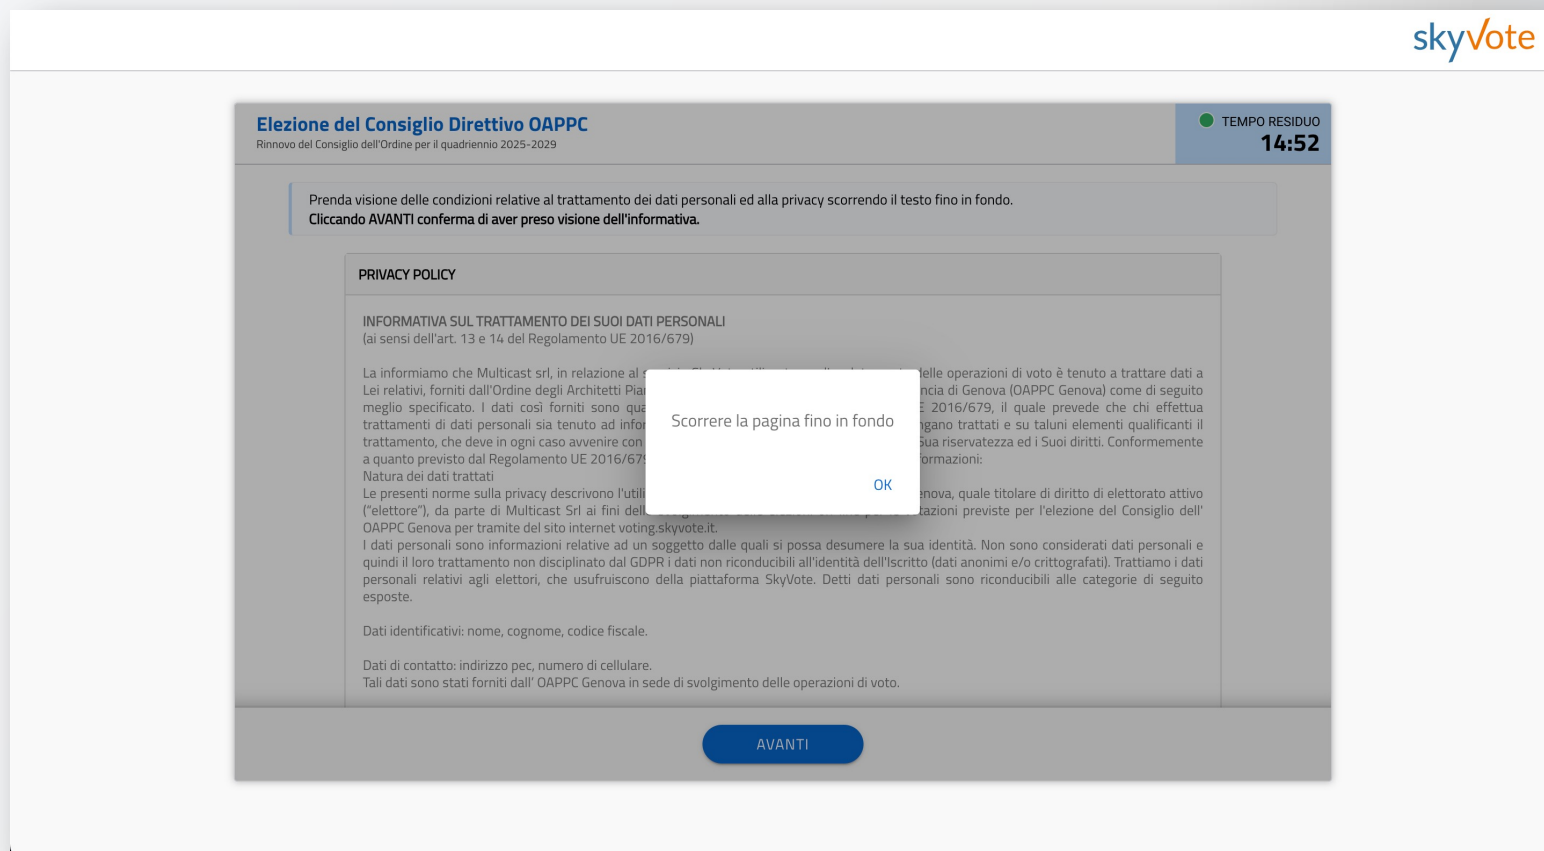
skyVote

Elezione del Consiglio Direttivo OAPPC
Rinnovo del Consiglio dell'Ordine per il quadriennio 2025-2029

TEMPO RESIDUO
14:52

Prenda visione delle condizioni relative al trattamento dei dati personali ed alla privacy scorrendo il testo fino in fondo.
Cliccando AVANTI conferma di aver preso visione dell'informativa.

PRIVACY POLICY

INFORMATIVA SUL TRATTAMENTO DEI SUOI DATI PERSONALI
(ai sensi dell'art. 13 e 14 del Regolamento UE 2016/679)

La informiamo che Multicast srl, in relazione al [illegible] delle operazioni di voto è tenuto a trattare dati a Lei relativi, forniti dall'Ordine degli Architetti Pia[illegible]ncia di Genova (OAPPC Genova) come di seguito meglio specificato. I dati così forniti sono qua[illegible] 2016/679, il quale prevede che chi effettua trattamenti di dati personali sia tenuto ad infor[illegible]ngano trattati e su taluni elementi qualificanti il trattamento, che deve in ogni caso avvenire con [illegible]ua riservatezza ed i Suoi diritti. Conformemente a quanto previsto dal Regolamento UE 2016/67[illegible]ormazioni:
Natura dei dati trattati
Le presenti norme sulla privacy descrivono l'utili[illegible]enova, quale titolare di diritto di elettorato attivo ("elettore"), da parte di Multicast Srl ai fini dell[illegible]tazioni previste per l'elezione del Consiglio dell' OAPPC Genova per tramite del sito internet voting.skyvote.it.
I dati personali sono informazioni relative ad un soggetto dalle quali si possa desumere la sua identità. Non sono considerati dati personali e quindi il loro trattamento non disciplinato dal GDPR i dati non riconducibili all'identità dell'Iscritto (dati anonimi e/o crittografati). Trattiamo i dati personali relativi agli elettori, che usufruiscono della piattaforma SkyVote. Detti dati personali sono riconducibili alle categorie di seguito esposte.

Dati identificativi: nome, cognome, codice fiscale.

Dati di contatto: indirizzo pec, numero di cellulare.
Tali dati sono stati forniti dall' OAPPC Genova in sede di svolgimento delle operazioni di voto.

Scorrere la pagina fino in fondo

OK

AVANTI